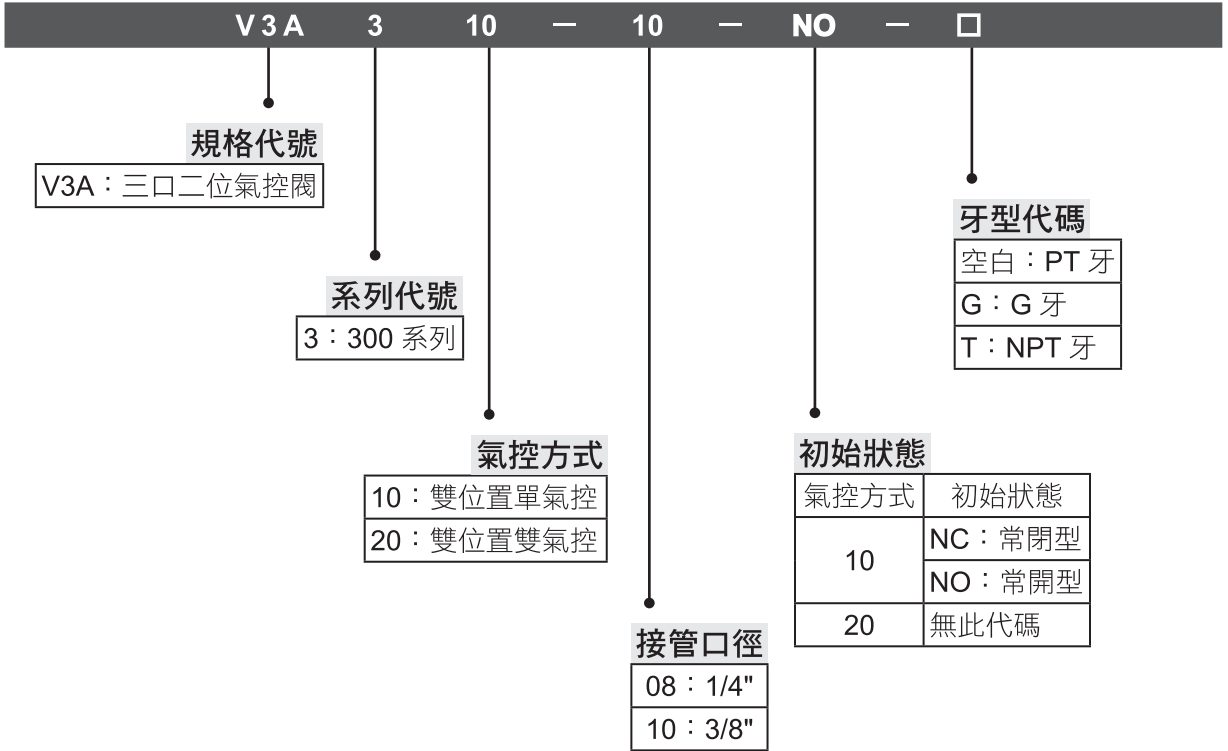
V3A 3 10 — 10 — NO — □

規格代號
V3A：三口二位氣控閥

系列代號
3：300 系列

氣控方式
10：雙位置單氣控
20：雙位置雙氣控

接管口徑
08：1/4"
10：3/8"

初始狀態

| 氣控方式 | 初始狀態 |
|---|---|
| 10 | NC：常閉型 |
| | NO：常開型 |
| 20 | 無此代碼 |

牙型代碼
空白：PT 牙
G：G 牙
T：NPT 牙